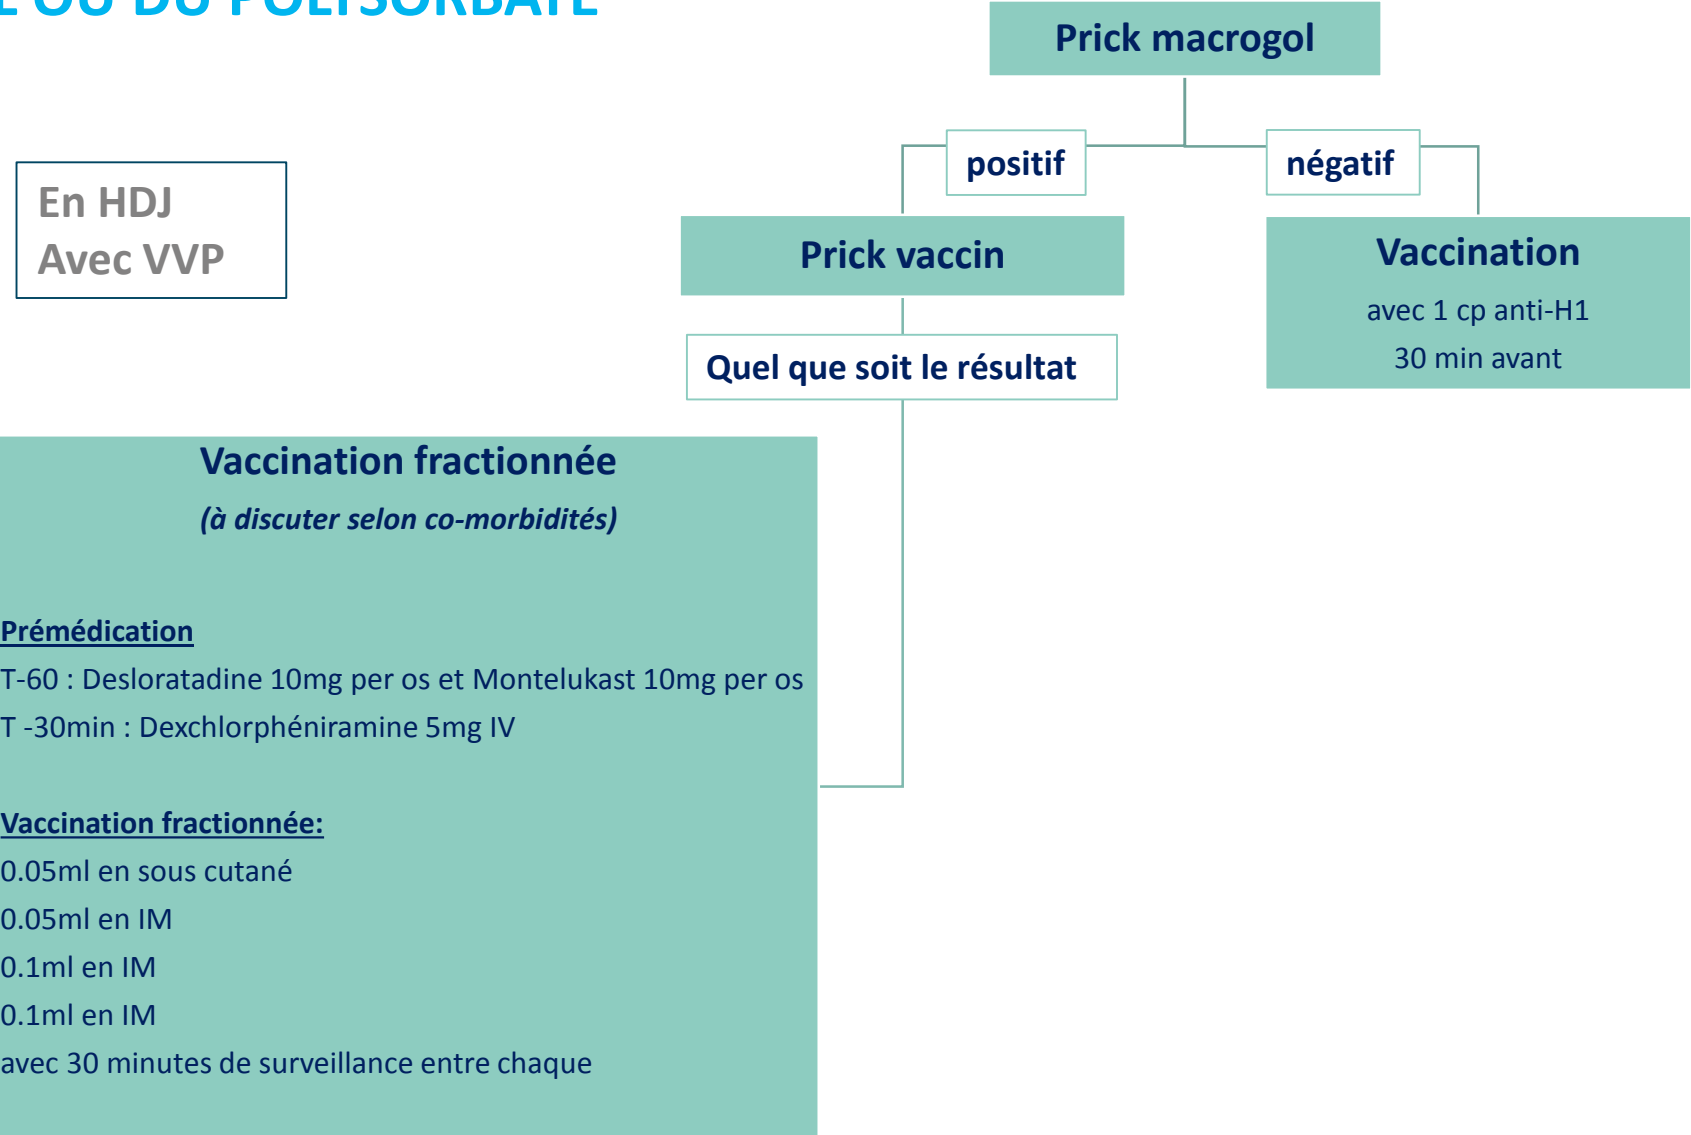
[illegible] OU DU POLYSORBATE

Prick macrogol

positif

négatif

En HDJ
Avec VVP

Prick vaccin

Vaccination
avec 1 cp anti-H1
30 min avant

Quel que soit le résultat

Vaccination fractionnée
(à discuter selon co-morbidités)

Prémédication
T-60 : Desloratadine 10mg per os et Montelukast 10mg per os
T -30min : Dexchlorphéniramine 5mg IV

Vaccination fractionnée:
0.05ml en sous cutané
0.05ml en IM
0.1ml en IM
0.1ml en IM
avec 30 minutes de surveillance entre chaque